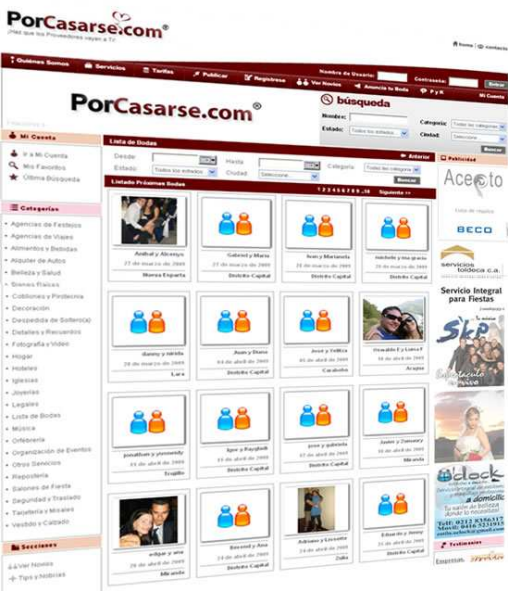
PorCasarse.com®
¡Haz que los Proveedores vayan a Ti!

Home | Contacto

Quiénes Somos | Servicios | Tarifas | Publicar | Regístrese | Ver Novias | Anuncie la Boda | P y R

Nombre de Usuario: | Contraseña: | Entrar

PorCasarse.com®

búsqueda
Buscar:
Estado: Todos los estados | Categoría: Todas las categorías | Ciudad: Seleccione
Buscar

Mi Cuenta
Ir a Mi Cuenta
Mis Favoritos
Última Búsqueda

Categorías
Agencias de Festejos
Agencias de Viajes
Alimentos y Bebidas
Alquiler de Autos
Belleza y Salud
Bienes Raíces
Cotillones y Piñatería
Decoración
Despedida de Soltero(a)
Detalles y Recuerdos
Fotografía y Video
Hogar
Hoteles
Iglesias
Joyerías
Legales
Lista de Bodas
Música
Orfebrería
Organización de Eventos
Otros Servicios
Repostería
Salones de Fiesta
Seguridad y Traslado
Tarjetería y Misales
Vestido y Calzado

Secciones
Ver Novias
Tips y Noticias

Lista de Bodas
Desde | Hasta | Categoría: Todas las categorías
Estado: Todos los estados | Ciudad: Seleccione
Anterior
Listado Próximas Bodas
1 2 3 4 5 6 7 8 9 ... 16 | Siguiente >>

Aníbal y Alcenys | 27 de marzo de 2009 | Nueva Esparta
Gabriel y María | 27 de marzo de 2009 | Distrito Capital
Ivan y Marianela | 28 de marzo de 2009 | Distrito Capital
Adolfo y Marysela | 28 de marzo de 2009 | Distrito Capital
danny y mirtila | 28 de marzo de 2009 | Lara
Juan y Diana | 04 de abril de 2009 | Distrito Capital
Jose y Leticia | 05 de abril de 2009 | Carabobo
Osvaldo Y Lorena | 10 de abril de 2009 | Aragua
jonathan y yennmidy | 01 de abril de 2009 | Trujillo
Igor y Rayghid | 11 de abril de 2009 | Distrito Capital
jose y gabriela | 17 de abril de 2009 | Distrito Capital
Javier y Zamary | 18 de abril de 2009 | Miranda
edgar y ana | 25 de abril de 2009 | Miranda
Leonel y Ana | 24 de abril de 2009 | Distrito Capital
Adriano y Lissette | 25 de abril de 2009 | Zulia
Eduardo y Jenny | 25 de abril de 2009 | Distrito Capital

Publicidad
Acepto
BECO
servicios toldeca c.a.
Servicio Integral para Fiestas
SkP
D'Lock
a domicilio
Testimonios